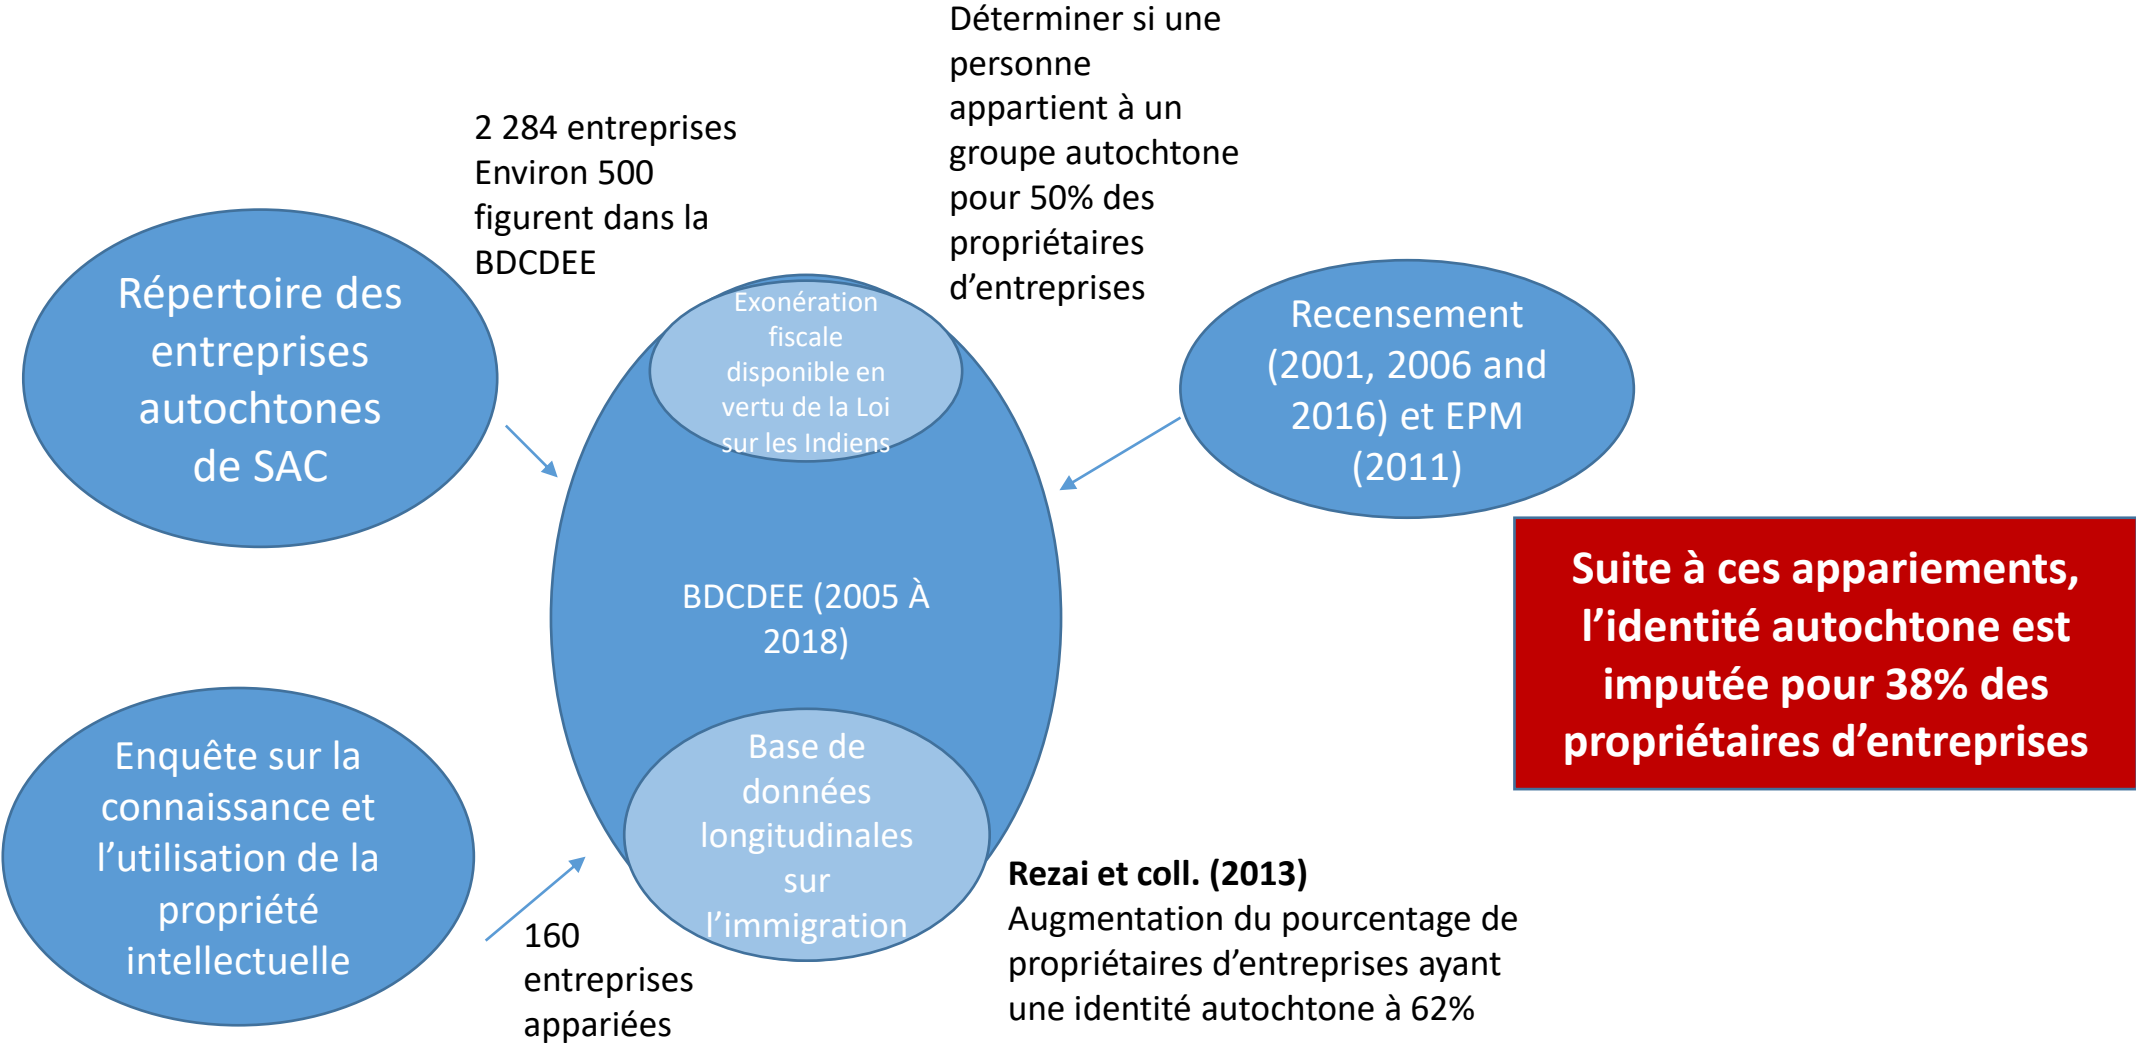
Répertoire des entreprises autochtones de SAC

2 284 entreprises
Environ 500 figurent dans la BDCDEE

Déterminer si une personne appartient à un groupe autochtone pour 50% des propriétaires d’entreprises

Exonération fiscale disponible en vertu de la Loi sur les Indiens

Recensement (2001, 2006 and 2016) et EPM (2011)

BDCDEE (2005 À 2018)

Suite à ces appariements, l’identité autochtone est imputée pour 38% des propriétaires d’entreprises

Enquête sur la connaissance et l’utilisation de la propriété intellectuelle

Base de données longitudinales sur l’immigration

160 entreprises appariées

**Rezai et coll. (2013)**
Augmentation du pourcentage de propriétaires d’entreprises ayant une identité autochtone à 62%